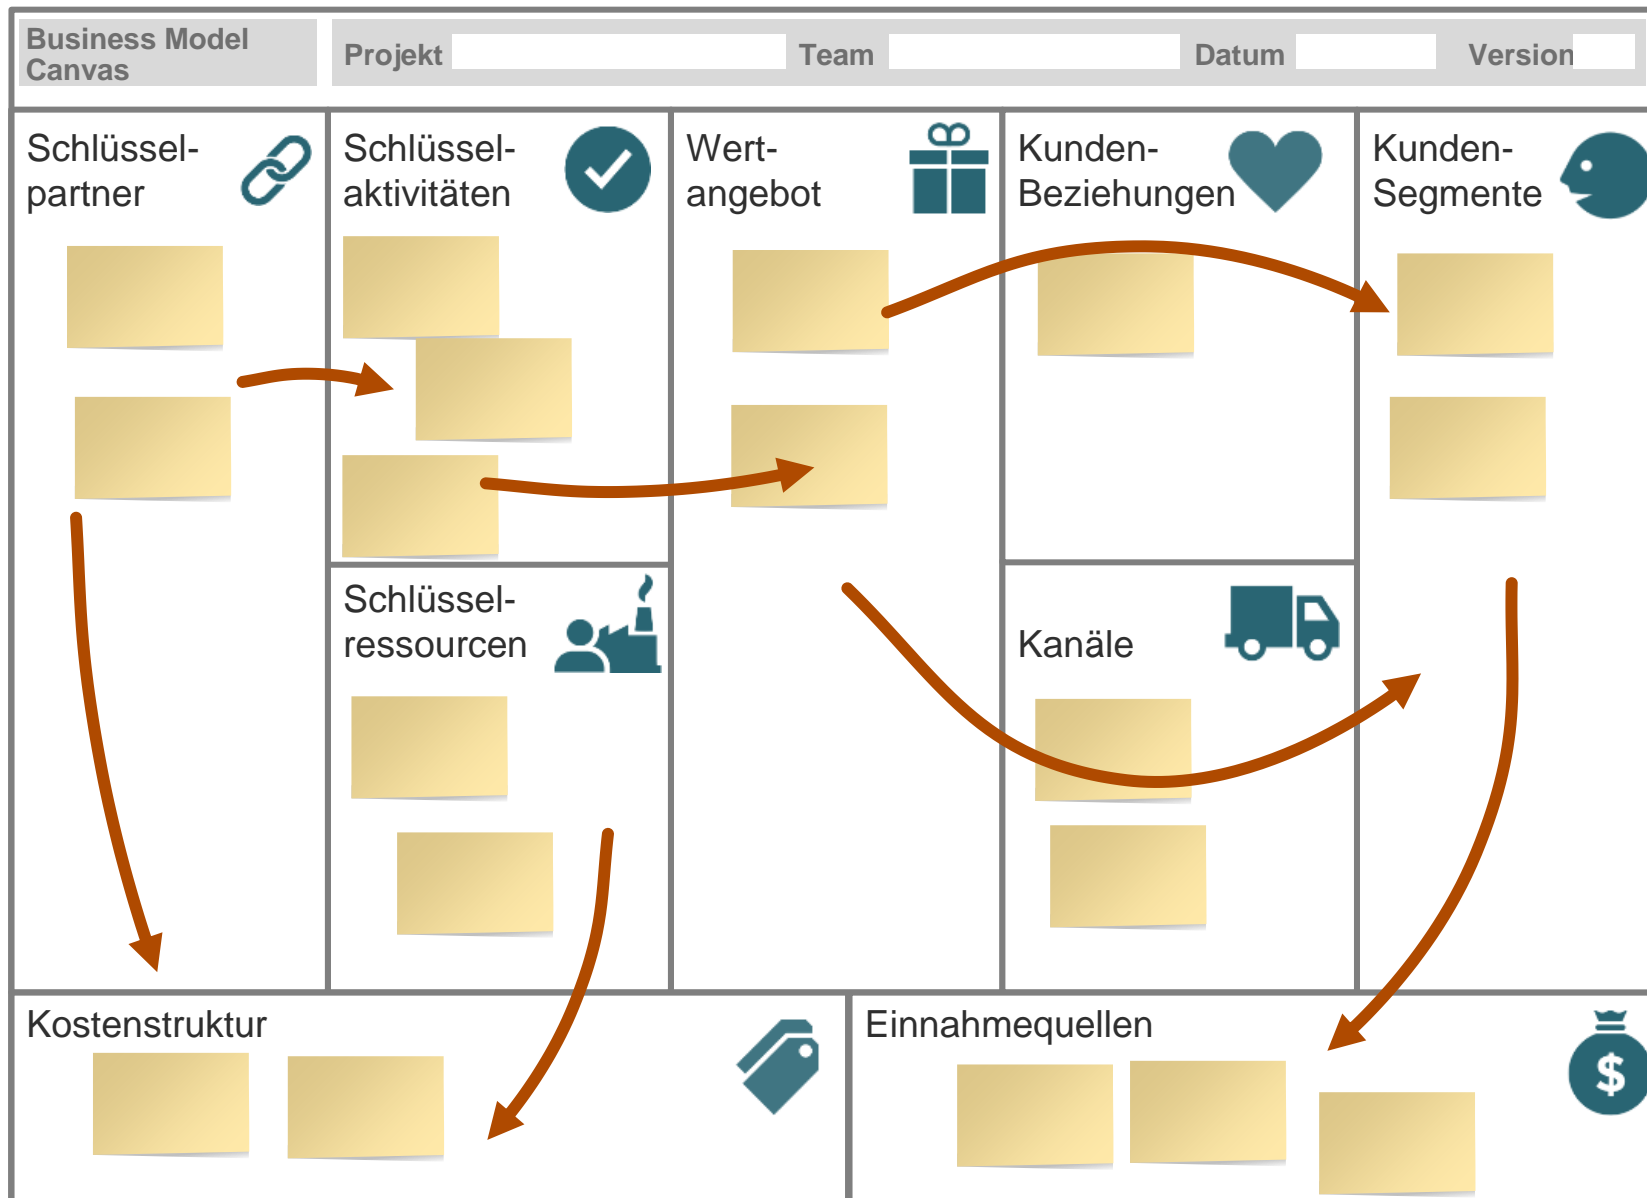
Business Model Canvas

Projekt

Team

Datum

Version

Schlüsselpartner

Schlüsselaktivitäten

Wertangebot

Kunden-Beziehungen

Kunden-Segmente

Schlüsselressourcen

Kanäle

Kostenstruktur

Einnahmequellen

$